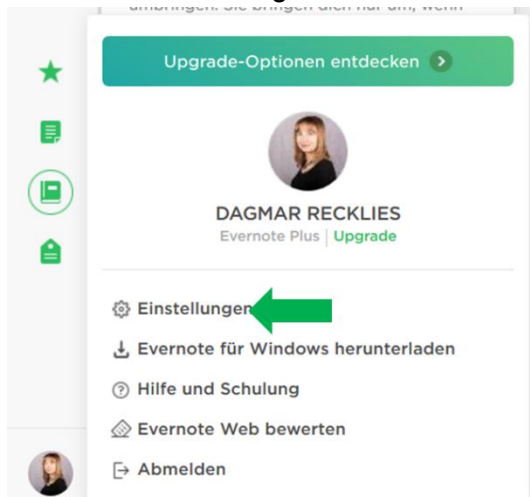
umbringen. Sie bringen dich nur um, wenn

Upgrade-Optionen entdecken

DAGMAR RECKLIES
Evernote Plus | Upgrade

Einstellungen
Evernote für Windows herunterladen
Hilfe und Schulung
Evernote Web bewerten
Abmelden